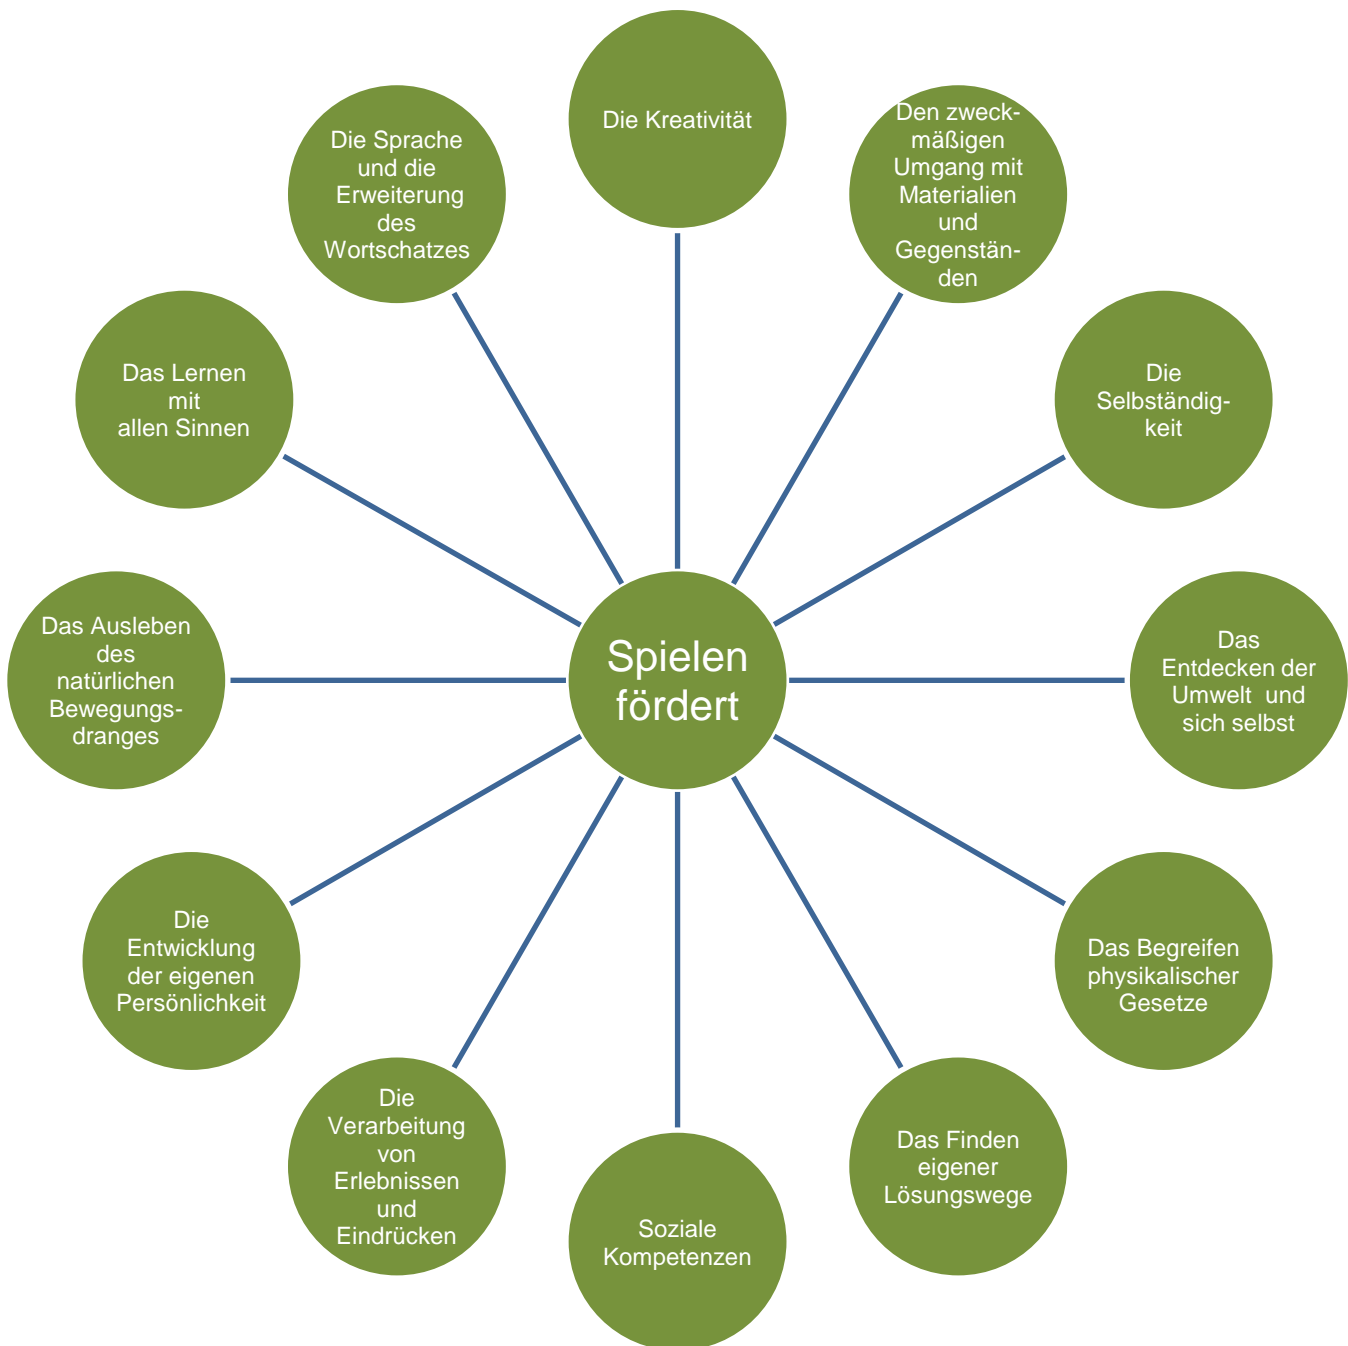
Spielen fördert

Die Kreativität

Den zweckmäßigen Umgang mit Materialien und Gegenständen

Die Selbständigkeit

Das Entdecken der Umwelt und sich selbst

Das Begreifen physikalischer Gesetze

Das Finden eigener Lösungswege

Soziale Kompetenzen

Die Verarbeitung von Erlebnissen und Eindrücken

Die Entwicklung der eigenen Persönlichkeit

Das Ausleben des natürlichen Bewegungsdranges

Das Lernen mit allen Sinnen

Die Sprache und die Erweiterung des Wortschatzes